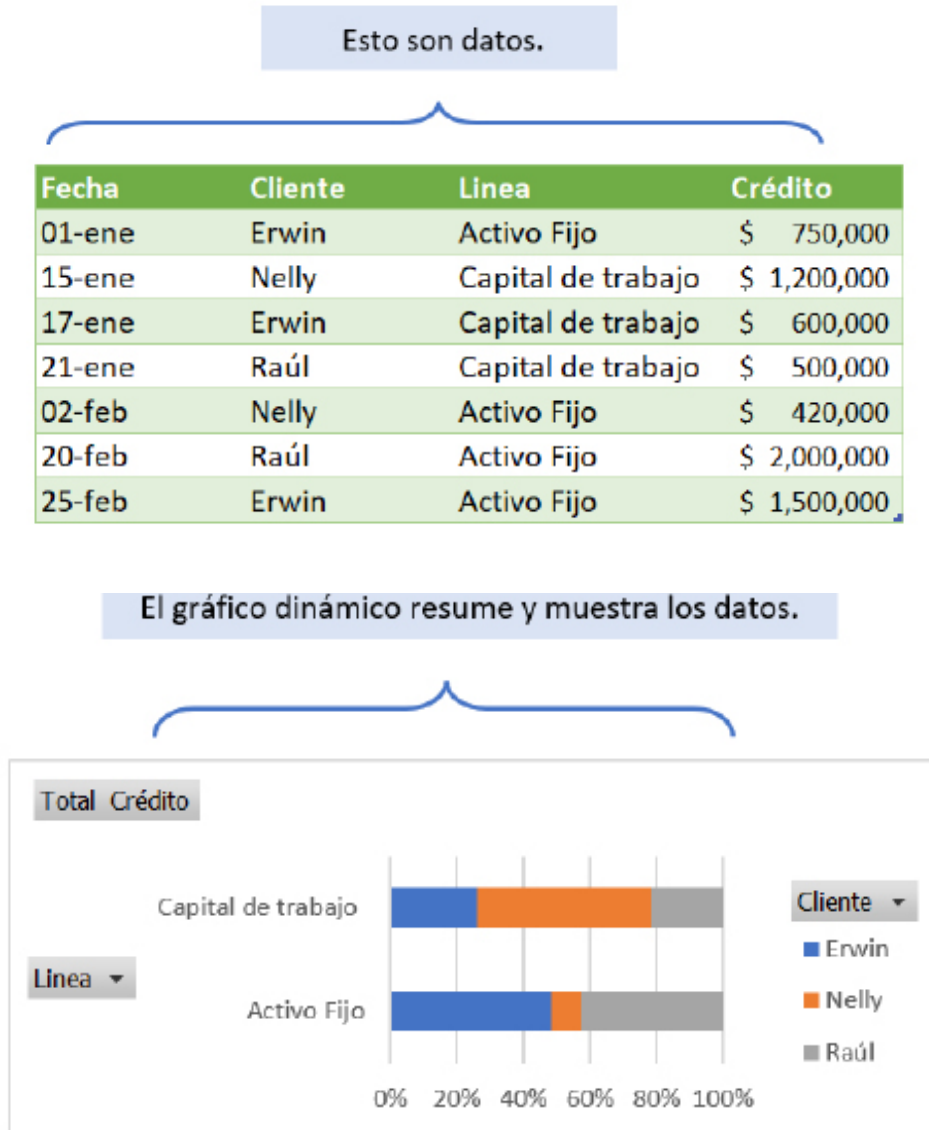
Esto son datos.

| Fecha | Cliente | Linea | Crédito |
|---|---|---|---|
| 01-ene | Erwin | Activo Fijo | \$ 750,000 |
| 15-ene | Nelly | Capital de trabajo | \$ 1,200,000 |
| 17-ene | Erwin | Capital de trabajo | \$ 600,000 |
| 21-ene | Raúl | Capital de trabajo | \$ 500,000 |
| 02-feb | Nelly | Activo Fijo | \$ 420,000 |
| 20-feb | Raúl | Activo Fijo | \$ 2,000,000 |
| 25-feb | Erwin | Activo Fijo | \$ 1,500,000 |

El gráfico dinámico resume y muestra los datos.

Total Crédito

Capital de trabajo

Activo Fijo

Linea

Cliente

Erwin

Nelly

Raúl

0% 20% 40% 60% 80% 100%